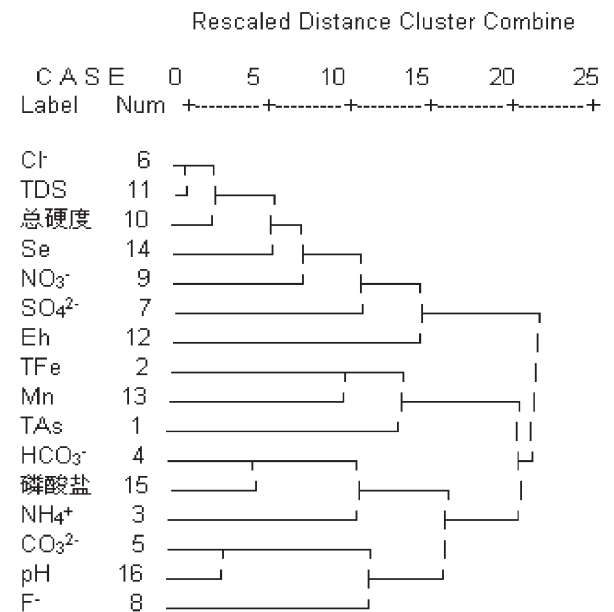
Rescaled Distance Cluster Combine

C A S E 0 5 10 15 20 25
Label Num +---------+---------+---------+---------+---------+

| Label | Num |
|---|---|
| $Cl^-$ | 6 |
| TDS | 11 |
| 总硬度 | 10 |
| Se | 14 |
| $NO_3^-$ | 9 |
| $SO_4^{2-}$ | 7 |
| Eh | 12 |
| TFe | 2 |
| Mn | 13 |
| TAs | 1 |
| $HCO_3^-$ | 4 |
| 磷酸盐 | 15 |
| $NH_4^+$ | 3 |
| $CO_3^{2-}$ | 5 |
| pH | 16 |
| $F^-$ | 8 |